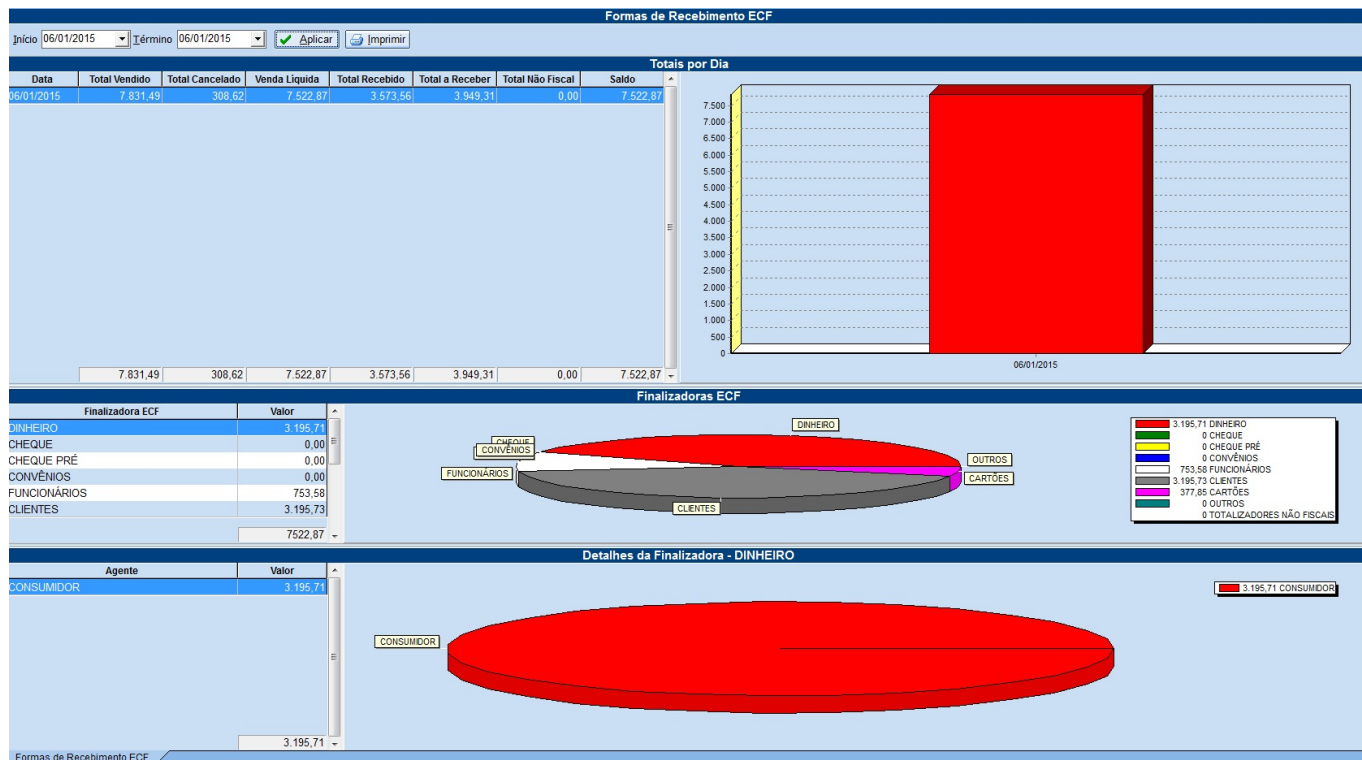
Formas de Recebimento ECF

Início 06/01/2015 Término 06/01/2015 Aplicar Imprimir

Totais por Dia

| Data | Total Vendido | Total Cancelado | Venda Líquida | Total Recebido | Total a Receber | Total Não Fiscal | Saldo |
|---|---|---|---|---|---|---|---|
| 06/01/2015 | 7.831,49 | 308,62 | 7.522,87 | 3.573,56 | 3.949,31 | 0,00 | 7.522,87 |
| | 7.831,49 | 308,62 | 7.522,87 | 3.573,56 | 3.949,31 | 0,00 | 7.522,87 |

7.500
7.000
6.500
6.000
5.500
5.000
4.500
4.000
3.500
3.000
2.500
2.000
1.500
1.000
500
0
06/01/2015

Finalizadoras ECF

| Finalizadora ECF | Valor |
|---|---|
| DINHEIRO | 3.195,71 |
| CHEQUE | 0,00 |
| CHEQUE PRÉ | 0,00 |
| CONVÊNIOS | 0,00 |
| FUNCIONÁRIOS | 753,58 |
| CLIENTES | 3.195,73 |
| | 7522,87 |

DINHEIRO
CHEQUE
CONVÊNIOS
FUNCIONÁRIOS
OUTROS
CARTÕES
CLIENTES

3.195,71 DINHEIRO
0 CHEQUE
0 CHEQUE PRÉ
0 CONVÊNIOS
753,58 FUNCIONÁRIOS
3.195,73 CLIENTES
377,85 CARTÕES
0 OUTROS
0 TOTALIZADORES NÃO FISCAIS

Detalhes da Finalizadora - DINHEIRO

| Agente | Valor |
|---|---|
| CONSUMIDOR | 3.195,71 |
| | 3.195,71 |

CONSUMIDOR

3.195,71 CONSUMIDOR

Formas de Recebimento ECF